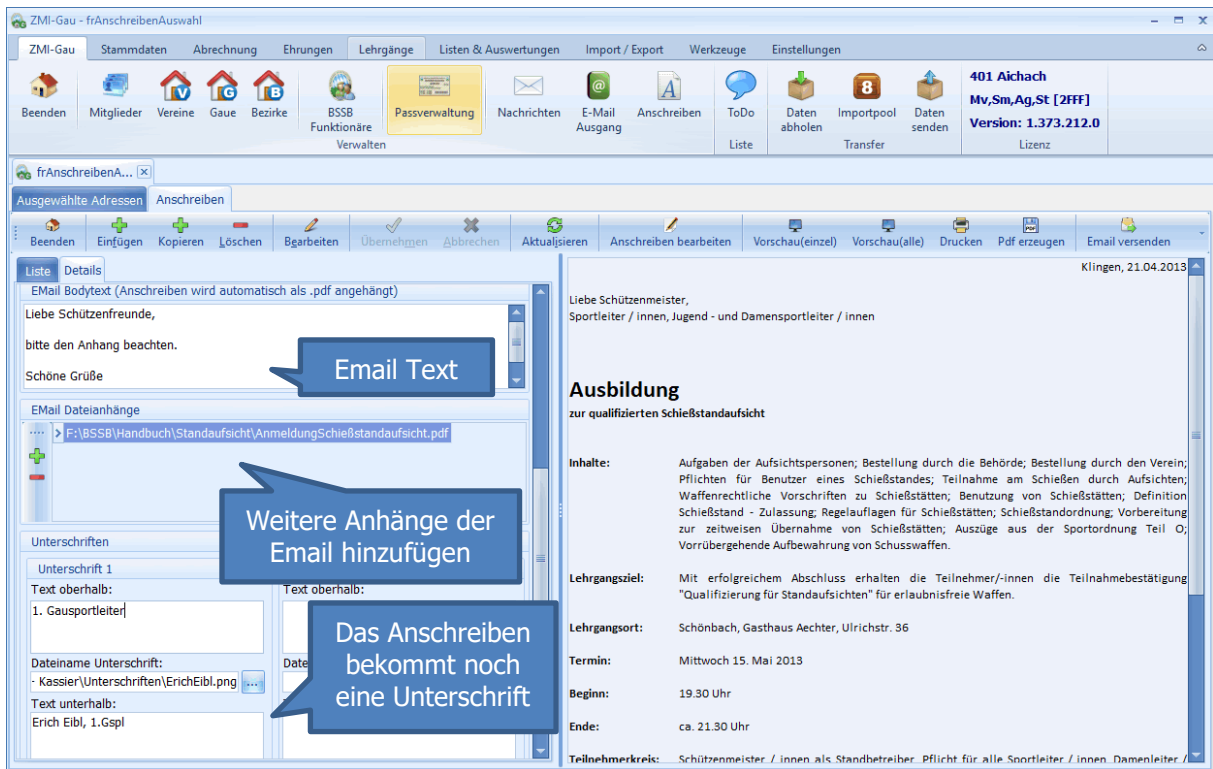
ZMI-Gau - frAnschreibenAuswahl

ZMI-Gau | Stammdaten | Abrechnung | Ehrungen | Lehrgänge | Listen & Auswertungen | Import / Export | Werkzeuge | Einstellungen

Beenden | Mitglieder | Vereine | Gaue | Bezirke | BSSB Funktionäre | Passverwaltung | Nachrichten | E-Mail Ausgang | Anschreiben | ToDo | Daten abholen | Importpool | Daten senden

Verwalten | Liste | Transfer | Lizenz

401 Aichach
Mv,Sm,Ag,St [2FFF]
Version: 1.373.212.0

frAnschreibenA...

Ausgewählte Adressen | Anschreiben

Beenden | Einfügen | Kopieren | Löschen | Bearbeiten | Übernehmen | Abbrechen | Aktualisieren | Anschreiben bearbeiten | Vorschau(einzel) | Vorschau(alle) | Drucken | Pdf erzeugen | Email versenden

Liste | Details

EMail Bodytext (Anschreiben wird automatisch als .pdf angehängt)

Liebe Schützenfreunde,

bitte den Anhang beachten.

Schöne Grüße

Email Text

EMail Dateianhänge

F:\BSSB\Handbuch\Standaufsicht\AnmeldungSchießstandaufsicht.pdf

Weitere Anhänge der Email hinzufügen

Unterschriften

Unterschrift 1

Text oberhalb:

1. Gausportleiter

Text oberhalb:

Dateiname Unterschrift:

- Kassier\Unterschriften\ErichEibl.png

Date

Text unterhalb:

Erich Eibl, 1.Gspl

Das Anschreiben bekommt noch eine Unterschrift

Klingen, 21.04.2013

Liebe Schützenmeister,
Sportleiter / innen, Jugend - und Damensportleiter / innen

Ausbildung
zur qualifizierten Schießstandaufsicht

Inhalte: Aufgaben der Aufsichtspersonen; Bestellung durch die Behörde; Bestellung durch den Verein; Pflichten für Benutzer eines Schießstandes; Teilnahme am Schießen durch Aufsichten; Waffenrechtliche Vorschriften zu Schießstätten; Benutzung von Schießstätten; Definition Schießstand - Zulassung; Regelauflagen für Schießstätten; Schießstandordnung; Vorbereitung zur zeitweisen Übernahme von Schießstätten; Auszüge aus der Sportordnung Teil O; Vorrübergehende Aufbewahrung von Schusswaffen.

Lehrgangsziel: Mit erfolgreichem Abschluss erhalten die Teilnehmer/-innen die Teilnahmebestätigung "Qualifizierung für Standaufsichten" für erlaubnisfreie Waffen.

Lehrgangsort: Schönbach, Gasthaus Aechter, Ulrichstr. 36

Termin: Mittwoch 15. Mai 2013

Beginn: 19.30 Uhr

Ende: ca. 21.30 Uhr

Teilnehmerkreis: Schützenmeister / innen als Standbetreiber. Pflicht für alle Sportleiter / innen. Damenleiter /